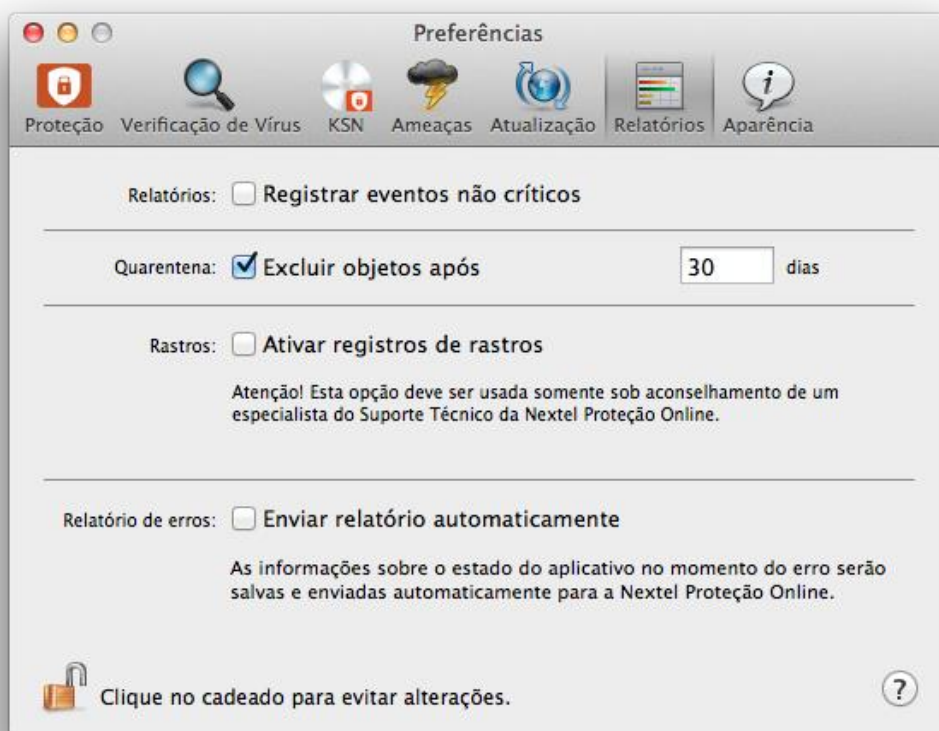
Preferências

Proteção Verificação de Vírus KSN Ameaças Atualização Relatórios Aparência

Relatórios: Registrar eventos não críticos

Quarentena: Excluir objetos após 30 dias

Rastros: Ativar registros de rastros

Atenção! Esta opção deve ser usada somente sob aconselhamento de um especialista do Suporte Técnico da Nextel Proteção Online.

Relatório de erros: Enviar relatório automaticamente

As informações sobre o estado do aplicativo no momento do erro serão salvas e enviadas automaticamente para a Nextel Proteção Online.

Clique no cadeado para evitar alterações.

?